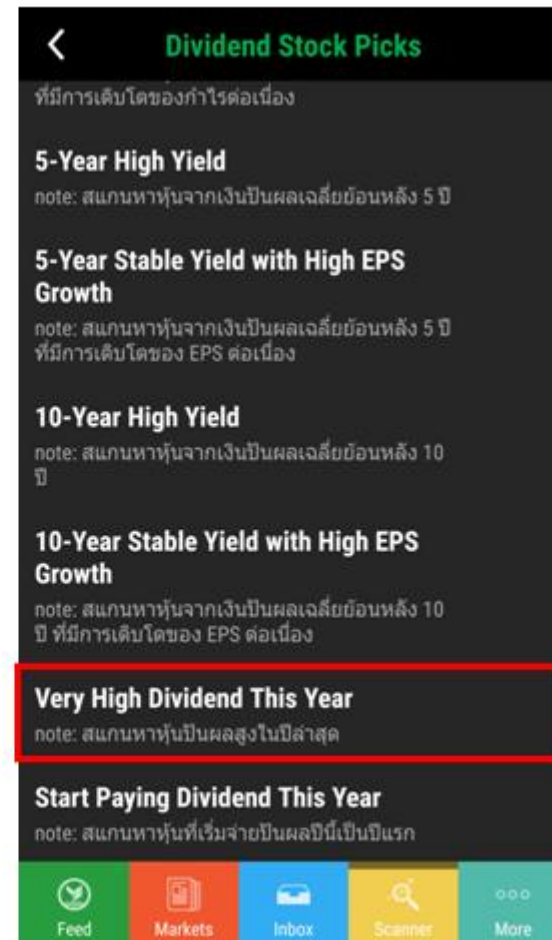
Dividend Stock Picks

ที่มีการเติบโตของกำไรต่อเนื่อง

5-Year High Yield
note: สแกนหาหุ้นจากเงินปันผลเฉลี่ยย้อนหลัง 5 ปี

5-Year Stable Yield with High EPS Growth
note: สแกนหาหุ้นจากเงินปันผลเฉลี่ยย้อนหลัง 5 ปี ที่มีการเติบโตของ EPS ต่อเนื่อง

10-Year High Yield
note: สแกนหาหุ้นจากเงินปันผลเฉลี่ยย้อนหลัง 10 ปี

10-Year Stable Yield with High EPS Growth
note: สแกนหาหุ้นจากเงินปันผลเฉลี่ยย้อนหลัง 10 ปี ที่มีการเติบโตของ EPS ต่อเนื่อง

Very High Dividend This Year
note: สแกนหาหุ้นปันผลสูงในปีล่าสุด

Start Paying Dividend This Year
note: สแกนหาหุ้นที่เริ่มจ่ายปันผลปีนี้เป็นปีแรก

Feed
Markets
Inbox
Scanner
More